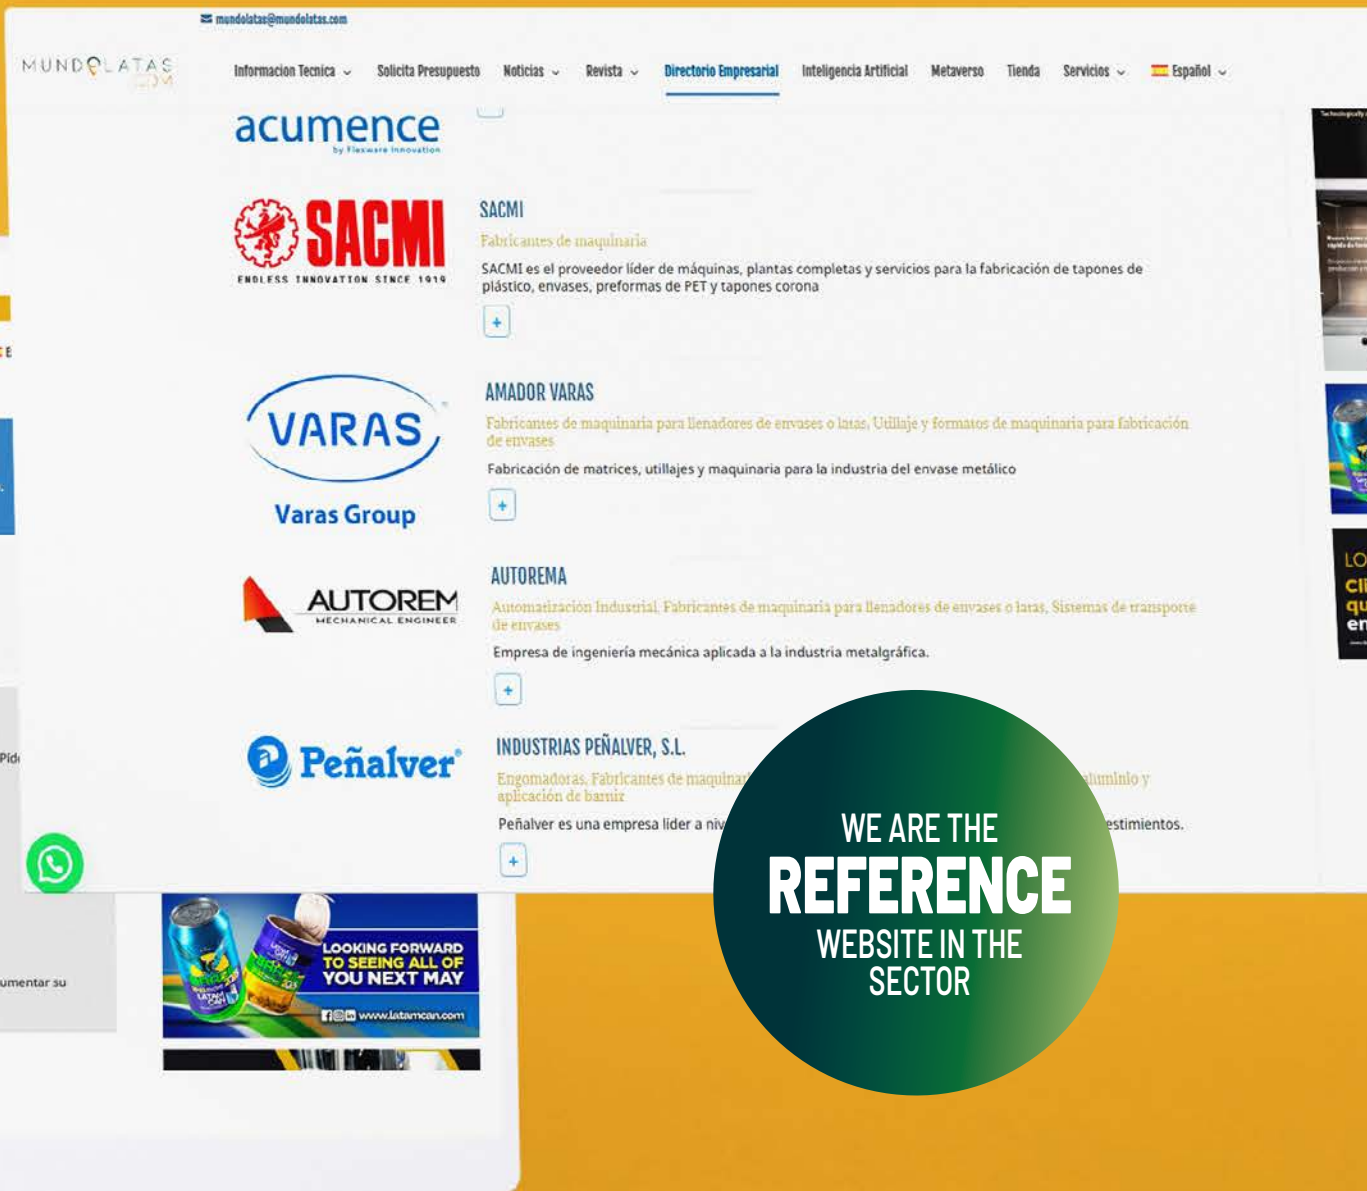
mundolatas@mundolatas.com

MUNDOLATAS .COM

Informacion Tecnica ⌄ Solicita Presupuesto Noticias ⌄ Revista ⌄ Directorio Empresarial Inteligencia Artificial Metaverso Tienda Servicios ⌄ Español ⌄

acumence
by Flexware Innovation

SACMI
ENDLESS INNOVATION SINCE 1919

SACMI

Fabricantes de maquinaria

SACMI es el proveedor líder de máquinas, plantas completas y servicios para la fabricación de tapones de plástico, envases, preformas de PET y tapones corona

+

VARAS
Varas Group

AMADOR VARAS

Fabricantes de maquinaria para llenadores de envases o latas, Utillaje y formatos de maquinaria para fabricación de envases

Fabricación de matrices, utillajes y maquinaria para la industria del envase metálico

+

AUTOREM
MECHANICAL ENGINEER

AUTOREMA

Automatización Industrial, Fabricantes de maquinaria para llenadores de envases o latas, Sistemas de transporte de envases

Empresa de ingeniería mecánica aplicada a la industria metalgráfica.

+

Peñalver

INDUSTRIAS PEÑALVER, S.L.

Engomadoras, Fabricantes de maquina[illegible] aluminio y aplicación de barniz

Peñalver es una empresa lider a niv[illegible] estimientos.

+

LOOKING FORWARD TO SEEING ALL OF YOU NEXT MAY
www.latamcan.com

Pid

umentar su

LO
cl
qu
en

WE ARE THE
REFERENCE
WEBSITE IN THE
SECTOR